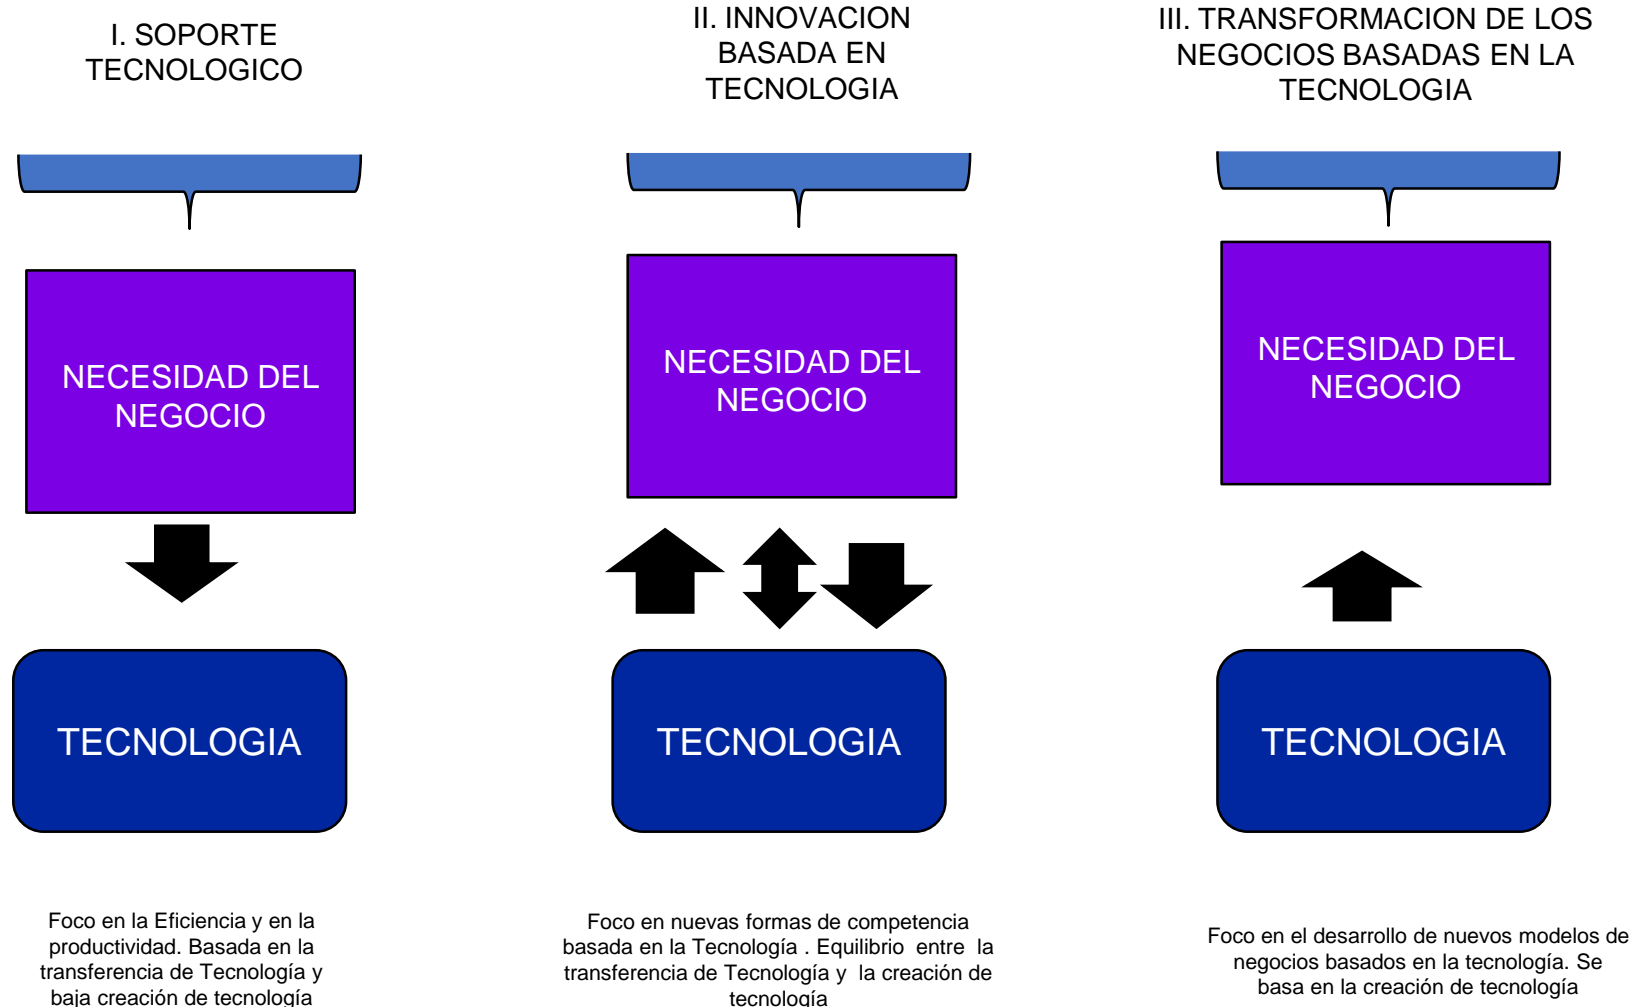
I. SOPORTE TECNOLOGICO

NECESIDAD DEL NEGOCIO

TECNOLOGIA

Foco en la Eficiencia y en la productividad. Basada en la transferencia de Tecnología y baja creación de tecnología

II. INNOVACION BASADA EN TECNOLOGIA

NECESIDAD DEL NEGOCIO

TECNOLOGIA

Foco en nuevas formas de competencia basada en la Tecnología . Equilibrio entre la transferencia de Tecnología y la creación de tecnología

III. TRANSFORMACION DE LOS NEGOCIOS BASADAS EN LA TECNOLOGIA

NECESIDAD DEL NEGOCIO

TECNOLOGIA

Foco en el desarrollo de nuevos modelos de negocios basados en la tecnología. Se basa en la creación de tecnología